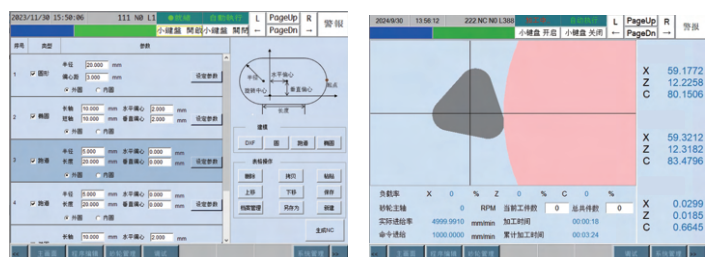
2023/11/30 15:50:06 111 N0 L1 ●就绪 自动执行 L PageUp R 警报
小键盘 開启 小键盘 関闭 ← PageDn →

| 序号 | 类型 | 参数 | |
|---|---|---|---|
| 1 | ☑ 圆形 | 半径 20.000 mm 偏心距 3.000 mm ◉ 外圆 ○ 内圆 | 设定参数 |
| 2 | ☑ 椭圆 | 长轴 10.000 mm 水平偏心 2.000 mm 短轴 10.000 mm 垂直偏心 2.000 mm ◉ 外圆 ○ 内圆 | 设定参数 |
| 3 | ☑ 跑道 | 半径 5.000 mm 水平偏心 0.000 mm 长度 20.000 mm 垂直偏心 0.000 mm ◉ 外圆 ○ 内圆 | 设定参数 |
| 4 | ☑ 跑道 | 半径 5.000 mm 水平偏心 0.000 mm 长度 20.000 mm 垂直偏心 0.000 mm ◉ 外圆 ○ 内圆 | 设定参数 |
| | | 长轴 10.000 mm 水平偏心 2.000 | |

半径 水平偏心 旋转中心 垂直偏心 起点 长度

建模
DXF 圆 跑道 椭圆

表格操作
删除 拷贝 粘贴
上移 下移 保存
档案管理 另存为 新建

生成NC

主画面 程序编辑 参数配置 模式

2024/9/30 13:56:12 222.NC N0 L388 L PageUp R 警报
小键盘 开启 小键盘 关闭 ← PageDn →

X 59.1772
Z 12.2258
C 80.1506

X 59.3212
Z 12.3182
C 83.4796

负载率 X 0 % Z 0 % C 0 %
砂轮主轴 0 RPM 当前工件数 0 延具件数 0
实际进给率 4999.9910 mm/min 加工时间 00:00:18
命令进给 1000.0000 mm/min 累计加工时间 00:03:24

X 0.0299
Z 0.0185
C 0.6645

主画面 程序编辑 参数配置 模式 系统管理